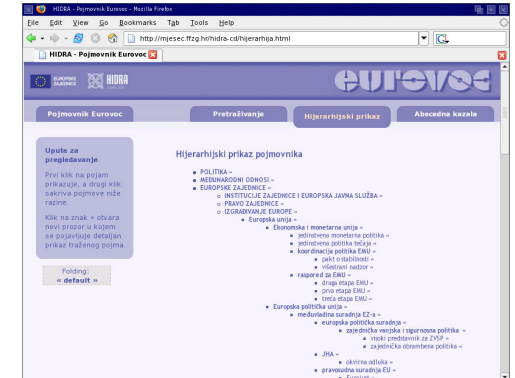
HIDRA - Pojmovnik Eurovoc - Mozilla Firefox

File Edit View Go Bookmarks Tab Tools Help

http://mjesec.ffzg.hr/hidra-cd/hijerarhija.html

HIDRA - Pojmovnik Eurovoc

EUROPSKE ZAJEDNICE HIDRA

eurovoc

Pojmovnik Eurovoc
Pretraživanje
Hijerarhijski prikaz
Abecedna kazala

Upute za pregledavanje

Prvi klik na pojam prikazuje, a drugi klik sakriva pojmove niže razine.

Klik na znak » otvara novi prozor u kojem se pojavljuje detaljan prikaz traženog pojma.

Folding:
« default »

Hijerarhijski prikaz pojmovnika

- POLITIKA »
- MEĐUNARODNI ODNOSI »
- EUROPSKE ZAJEDNICE »
  - INSTITUCIJE ZAJEDNICE I EUROPSKA JAVNA SLUŽBA »
  - PRAVO ZAJEDNICE »
  - IZGRADNJA EUROPE »
    - Europska unija »
      - Ekonomska i monetarna unija »
        - jedinstvena monetarna politika »
        - jedinstvena politika tečaja »
        - koordinacija politika EMU »
          - pakt o stabilnosti »
          - višestrani nadzor »
        - raspored za EMU »
          - druga etapa EMU »
          - prva etapa EMU »
          - treća etapa EMU »
      - Europska politička unija »
        - međuvladina suradnja EZ-a »
          - europska politička suradnja »
            - zajednička vanjska i sigurnosna politika »
              - visoki predstavnik za ZVSP »
              - zajednička obrambena politika »
          - JHA »
            - okvirna odluka »
          - pravosudna suradnja EU »
            - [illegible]